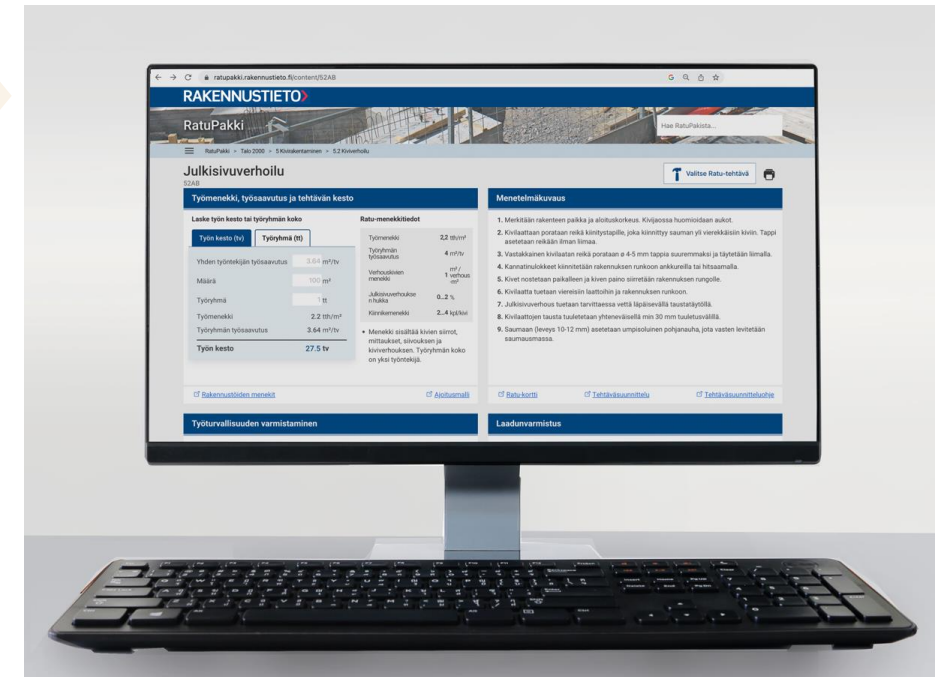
ratupakki.rakennustieto.fi/content/52AB

RAKENNUSTIETO

RatuPakki

Hae RatuPakista...

RatuPakki > Talo 2000 > 5 Kivirakentaminen > 5.2 Kiviverhoilu

Julkisivuverhoilu
52AB

Valitse Ratu-tehtävä

Työmenekki, työsaavutus ja tehtävän kesto

Laske työn kesto tai työryhmän koko

Työn kesto (tv) | Työryhmä (tt)

| | |
|---|---|
| Yhden työntekijän työsaavutus | 3.64 m²/tv |
| Määrä | 100 m² |
| Työryhmä | 1 tt |
| Työmenekki | 2.2 tth/m² |
| Työryhmän työsaavutus | 3.64 m²/tv |
| Työn kesto | 27.5 tv |

Ratu-menekkitiedot

| | |
|---|---|
| Työmenekki | 2,2 tth/m² |
| Työryhmän työsaavutus | 4 m²/tv |
| Verhouskiven menekki | m² / 1 verhous m² |
| Julkisivuverhouksen hukka | 0...2 % |
| Kiinnikemenekki | 2...4 kpl/kivi |

• Menekki sisältää kivien siirrot, mittaukset, siivouksen ja kiviverhouksen. Työryhmän koko on yksi työntekijä.

Rakennustöiden menekit
Ajotusmalli

Menetelmäkuvaus

1. Merkitään rakenteen paikka ja aloituskorkeus. Kivijaossa huomioidaan aukot.
2. Kivilaattaan porataan reikä kiinitystapille, joka kiinnittyy sauman yli vierekkäisiin kiviin. Tappi asetetaan reikään ilman liimaa.
3. Vastakkainen kivilaatan reikä porataan ø 4-5 mm tappia suuremmaksi ja täytetään liimalla.
4. Kannatinulokkeet kiinnitetään rakennuksen runkoon ankkureilla tai hitsaamalla.
5. Kivet nostetaan paikalleen ja kiven paino siirretään rakennuksen rungolle.
6. Kivilaatta tuetaan viereisiin laattoihin ja rakennuksen runkoon.
7. Julkisivuverhous tuetaan tarvittaessa vettä läpäisevällä taustatäytöllä.
8. Kivilaattojen tausta tuuletetaan yhtenevälsellä min 30 mm tuuletusvälillä.
9. Saumaan (leveys 10-12 mm) asetetaan umpisoluinen pohjanauha, jota vasten levitetään saumausmassa.

Ratu-kortti
Tehtäväsuunnittelu
Tehtäväsuunnitteluohje

Työturvallisuuden varmistaminen

Laadunvarmistus